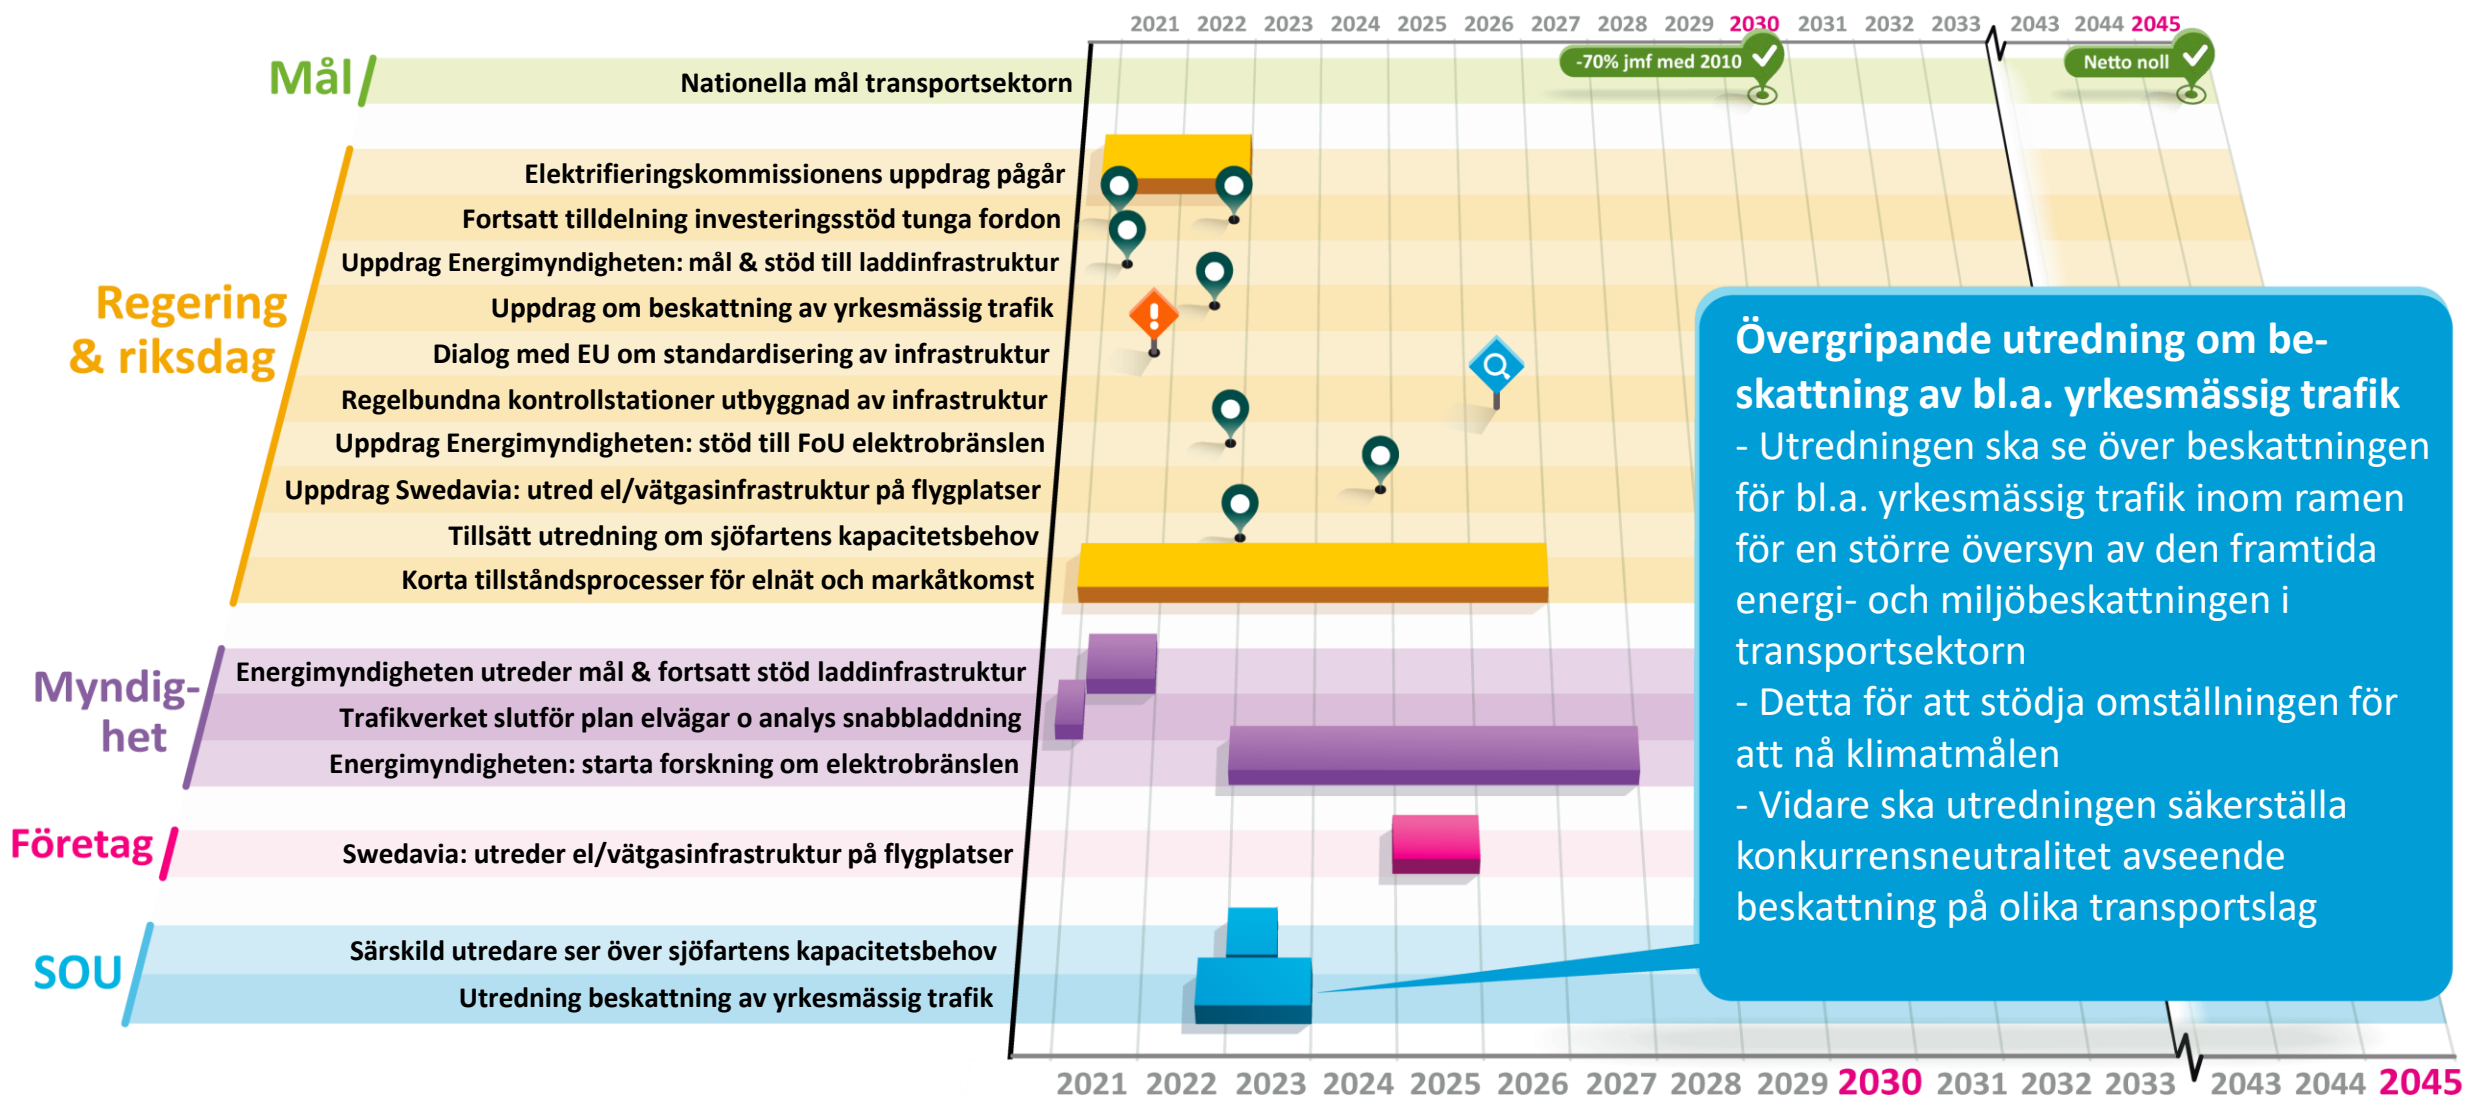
2021 2022 2023 2024 2025 2026 2027 2028 2029 2030 2031 2032 2033 2043 2044 2045

Mål

Nationella mål transportsektorn

-70% jmf med 2010

Netto noll

Regering & riksdag

Elektrifieringskommissionens uppdrag pågår

Fortsatt tilldelning investeringsstöd tunga fordon

Uppdrag Energimyndigheten: mål & stöd till laddinfrastruktur

Uppdrag om beskattning av yrkesmässig trafik

Dialog med EU om standardisering av infrastruktur

Regelbundna kontrollstationer utbyggnad av infrastruktur

Uppdrag Energimyndigheten: stöd till FoU elektrobränslen

Uppdrag Swedavia: utred el/vätgasinfrastruktur på flygplatser

Tillsätt utredning om sjöfartens kapacitetsbehov

Korta tillståndsprocesser för elnät och markåtkomst

Myndighet

Energimyndigheten utreder mål & fortsatt stöd laddinfrastruktur

Trafikverket slutför plan elvägar o analys snabbladdning

Energimyndigheten: starta forskning om elektrobränslen

Företag

Swedavia: utreder el/vätgasinfrastruktur på flygplatser

SOU

Särskild utredare ser över sjöfartens kapacitetsbehov

Utredning beskattning av yrkesmässig trafik

Övergripande utredning om beskattning av bl.a. yrkesmässig trafik
- Utredningen ska se över beskattningen för bl.a. yrkesmässig trafik inom ramen för en större översyn av den framtida energi- och miljöbeskattningen i transportsektorn
- Detta för att stödja omställningen för att nå klimatmålen
- Vidare ska utredningen säkerställa konkurrensneutralitet avseende beskattning på olika transportslag

2021 2022 2023 2024 2025 2026 2027 2028 2029 2030 2031 2032 2033 2043 2044 2045